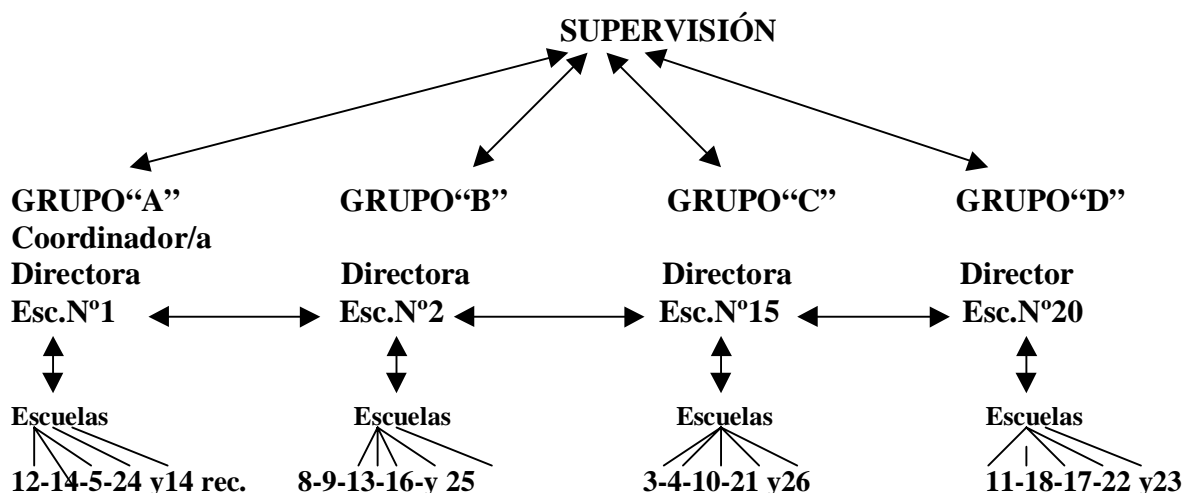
SUPERVISIÓN

GRUPO"A"
Coordinador/a
Directora
Esc.Nº1

Escuelas

12-14-5-24 y14 rec.

GRUPO"B"

Directora
Esc.Nº2

Escuelas

8-9-13-16-y 25

GRUPO"C"

Directora
Esc.Nº15

Escuelas

3-4-10-21 y26

GRUPO"D"

Director
Esc.Nº20

Escuelas

11-18-17-22 y23